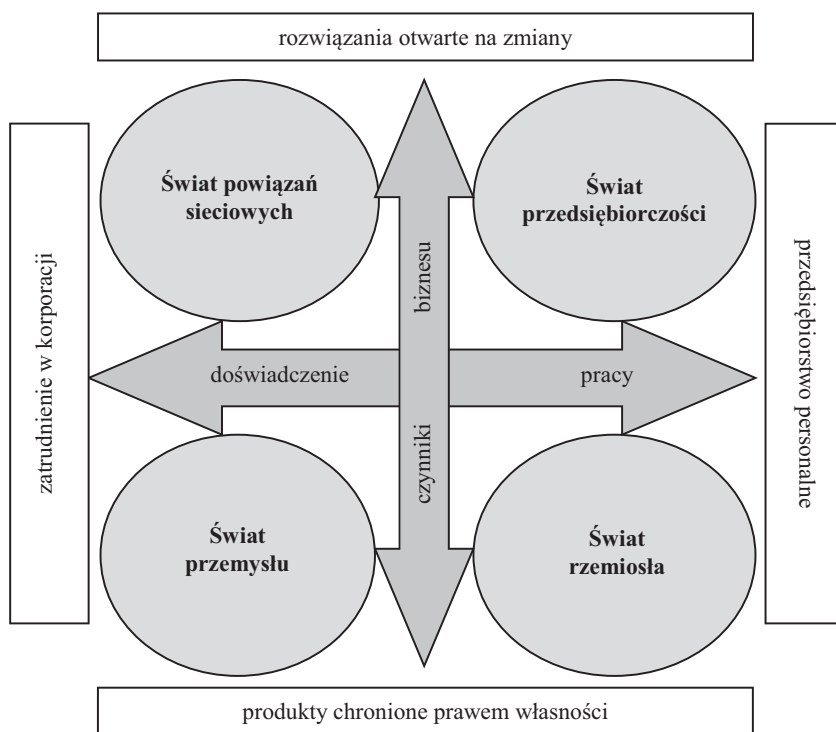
rozwiązania otwarte na zmiany

zatrudnienie w korporacji

Świat powiązań sieciowych

Świat przedsiębiorczości

biznesu

doświadczenie

pracy

czynniki

Świat przemysłu

Świat rzemiosła

przedsiębiorstwo personalne

produkty chronione prawem własności